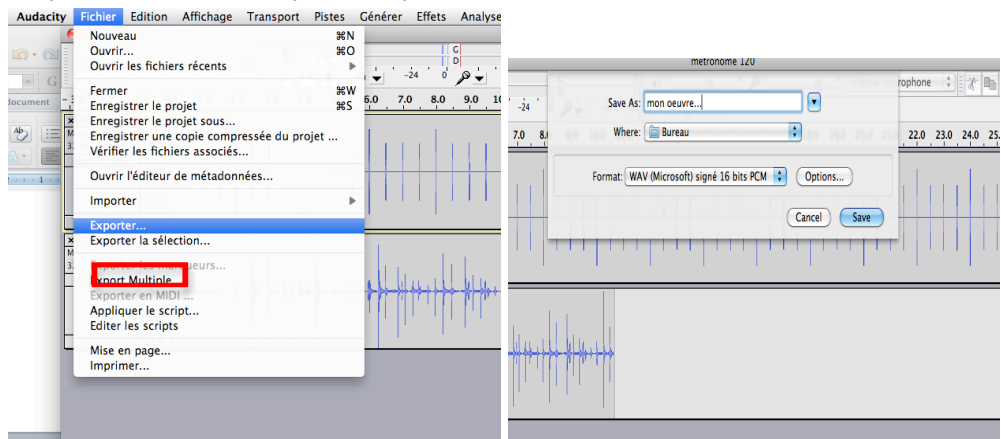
Audacity Fichier Edition Affichage Transport Pistes Générer Effets Analyse

Nouveau ⌘N
Ouvrir... ⌘O
Ouvrir les fichiers récents
Fermer ⌘W
Enregistrer le projet ⌘S
Enregistrer le projet sous...
Enregistrer une copie compressée du projet ...
Vérifier les fichiers associés...
Ouvrir l'éditeur de métadonnées...
Importer
Exporter...
Exporter la sélection...
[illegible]
Export Multiple
Exporter en MIDI ...
Appliquer le script...
Editer les scripts
Mise en page...
Imprimer...

-24 0
6.0 7.0 8.0 9.0 10

métronome 120
Save As: mon oeuvre...
Where: Bureau
Format: WAV (Microsoft) signé 16 bits PCM
Options...
Cancel
Save
7.0 8.0
22.0 23.0 24.0 25.
rophone